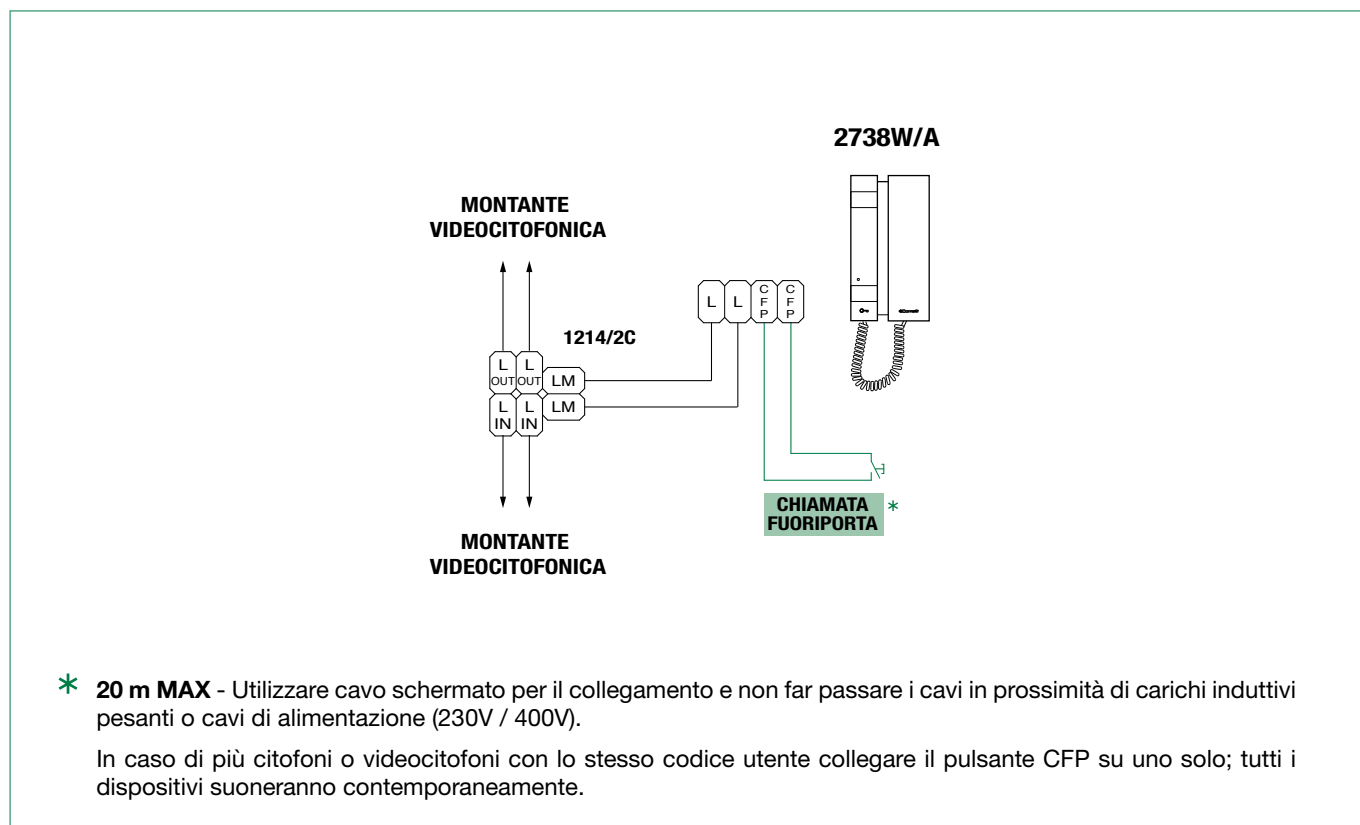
2738W/A

MONTANTE
VIDEOCITOFONICA

L L CFP CFP

1214/2C

L OUT L OUT LM
L IN L IN LM

CHIAMATA
FUORIPORTA *

MONTANTE
VIDEOCITOFONICA

* **20 m MAX** - Utilizzare cavo schermato per il collegamento e non far passare i cavi in prossimità di carichi induttivi pesanti o cavi di alimentazione (230V / 400V).

In caso di più citofoni o videocitofoni con lo stesso codice utente collegare il pulsante CFP su uno solo; tutti i dispositivi suoneranno contemporaneamente.